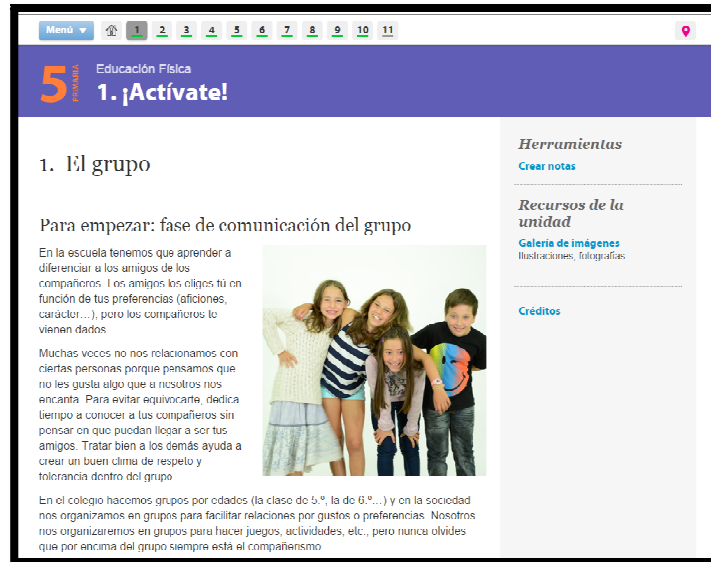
Menú 1 2 3 4 5 6 7 8 9 10 11

5 PRIMARIA Educación Física
1. ¡Actívate!

1. El grupo

Para empezar: fase de comunicación del grupo

En la escuela tenemos que aprender a diferenciar a los amigos de los compañeros. Los amigos los eliges tú en función de tus preferencias (aficiones, carácter…), pero los compañeros te vienen dados.

Muchas veces no nos relacionamos con ciertas personas porque pensamos que no les gusta algo que a nosotros nos encanta. Para evitar equivocarte, dedica tiempo a conocer a tus compañeros sin pensar en que puedan llegar a ser tus amigos. Tratar bien a los demás ayuda a crear un buen clima de respeto y tolerancia dentro del grupo.

En el colegio hacemos grupos por edades (la clase de 5.º, la de 6.º…) y en la sociedad nos organizamos en grupos para facilitar relaciones por gustos o preferencias. Nosotros nos organizaremos en grupos para hacer juegos, actividades, etc., pero nunca olvides que por encima del grupo siempre está el compañerismo.

Herramientas
Crear notas

Recursos de la unidad
Galería de imágenes
Ilustraciones, fotografías

Créditos